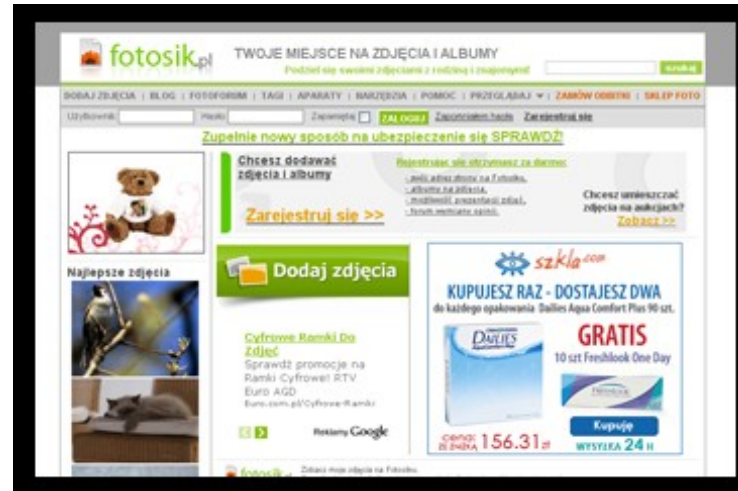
fotosik.pl

TWOJE MIEJSCE NA ZDJĘCIA I ALBUMY
Podziel się swoimi zdjęciami z rodziną i znajomymi!

szukaj

DODAJ ZDJĘCIA | BLOG | FOTOFORUM | TAGI | APARATY | NARZĘDZIA | POMOC | PRZEGLĄDAJ | ZAMÓW ODBITKI | SKLEP FOTO

Użytkownik: Hasło: Zapamiętaj ZALOGUJ Zapomniałem hasła Zarejestruj się

Zupełnie nowy sposób na ubezpieczenie się SPRAWDŹ!

Chcesz dodawać zdjęcia i albumy

Rejestrując się otrzymasz za darmo:
- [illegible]
- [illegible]
- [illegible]
- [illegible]

Zarejestruj się >>

Chcesz umieszczać zdjęcia na aukcjach?
Zobacz >>

Najlepsze zdjęcia

Dodaj zdjęcia

Cyfrowe Ramki Do Zdjęć
Sprawdź promocje na Ramki Cyfrowe! RTV Euro AGD
Euro.com.pl/Cyfrowe-Ramki

Reklamy Google

szkla.com
KUPUJESZ RAZ - DOSTAJESZ DWA
do każdego opakowania Dailies Aqua Comfort Plus 90 szt.
GRATIS
10 szt Freshlook One Day
DAILIES
cena: 156.31 zł
Kupuję
WYSYŁKA 24 H

fotosik.pl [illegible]